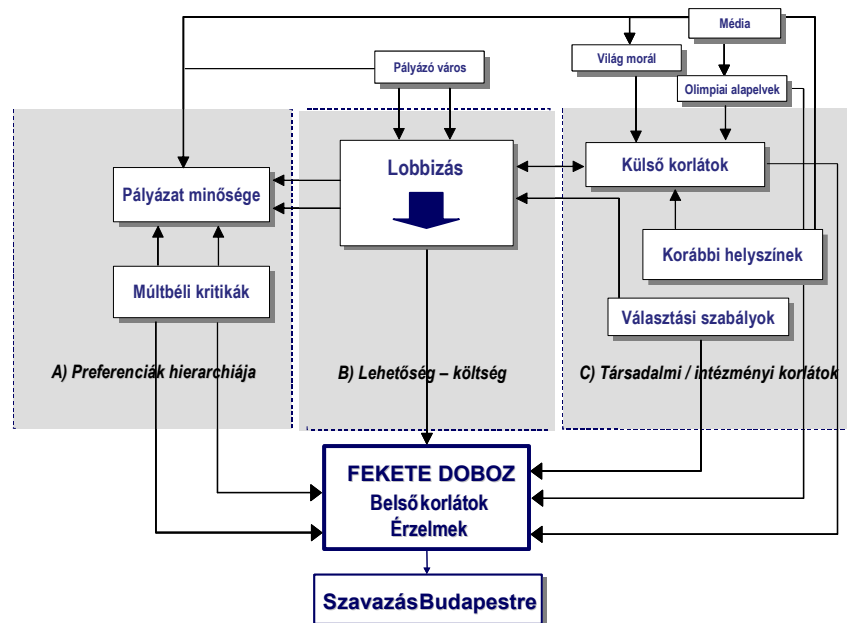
Média

Pályázó város

Világ morál

Olimpiai alapelvek

Lobbizás

Külső korlátok

Pályázat minősége

Korábbi helyszínek

Múltbéli kritikák

Választási szabályok

A) Preferenciák hierarchiája

B) Lehetőség – költség

C) Társadalmi / intézményi korlátok

FEKETE DOBOZ
Belsőkorlátok
Érzelmek

SzavazásBudapestre